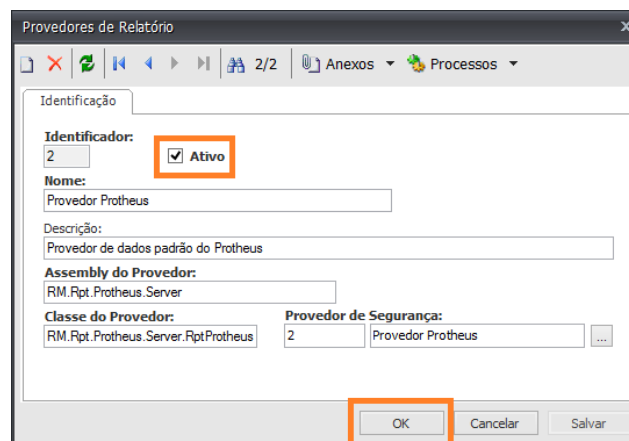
Provedores de Relatório

2/2 Anexos Processos

Identificação

Identificador:
2
Ativo

Nome:
Provedor Protheus

Descrição:
Provedor de dados padrão do Protheus

Assembly do Provedor:
RM.Rpt.Protheus.Server

Classe do Provedor:
RM.Rpt.Protheus.Server.RptProtheus

Provedor de Segurança:
2
Provedor Protheus
...

OK
Cancelar
Salvar